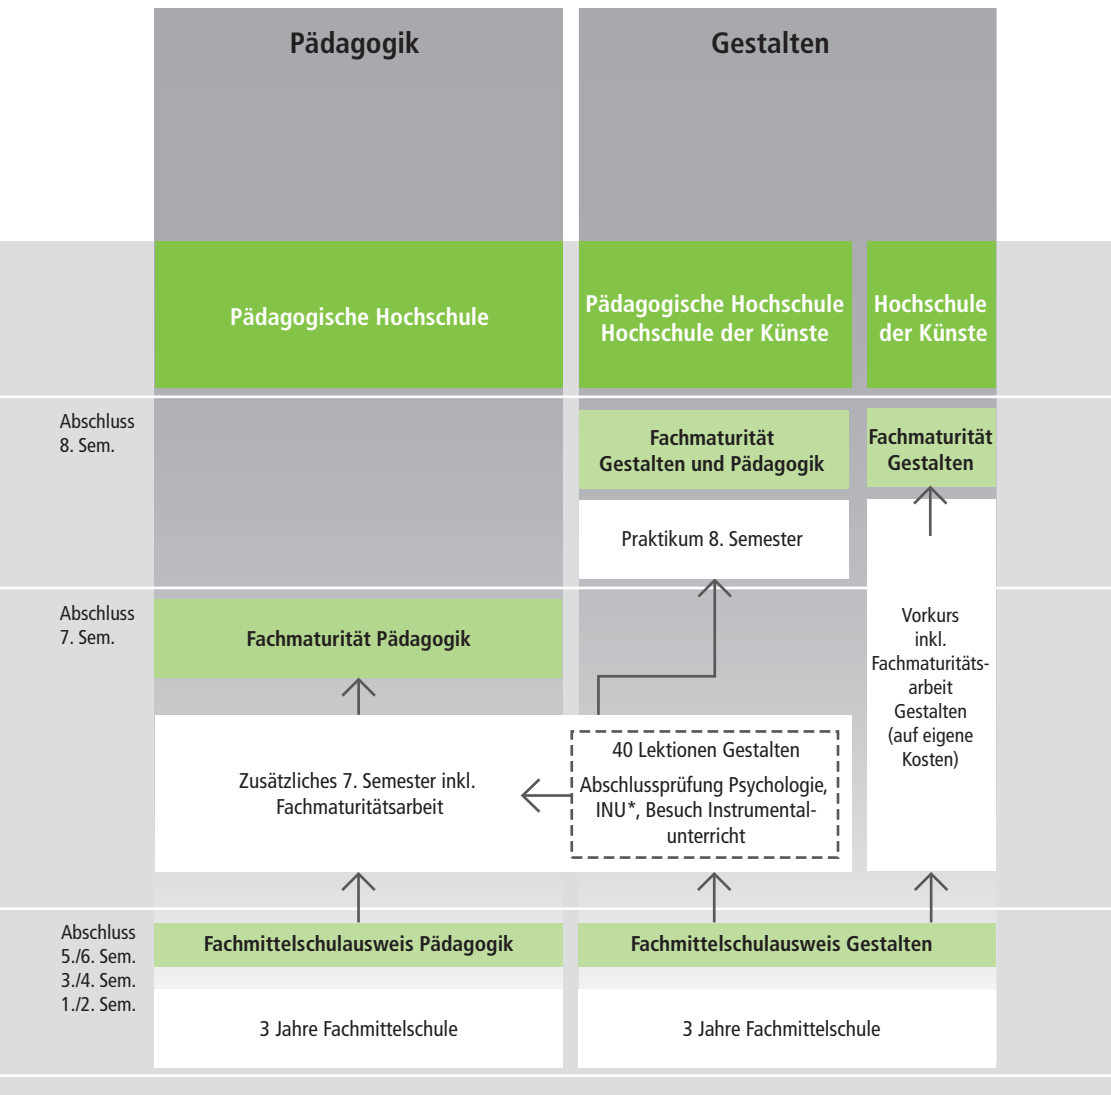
Pädagogik

Gestalten

Pädagogische Hochschule

Pädagogische Hochschule
Hochschule der Künste

Hochschule der Künste

Abschluss
8. Sem.

Fachmaturität Gestalten und Pädagogik

Fachmaturität Gestalten

Praktikum 8. Semester

Abschluss
7. Sem.

Fachmaturität Pädagogik

Vorkurs inkl. Fachmaturitätsarbeit Gestalten (auf eigene Kosten)

Zusätzliches 7. Semester inkl. Fachmaturitätsarbeit

40 Lektionen Gestalten
Abschlussprüfung Psychologie, INU*, Besuch Instrumentalunterricht

Abschluss
5./6. Sem.
3./4. Sem.
1./2. Sem.

Fachmittelschulausweis Pädagogik

Fachmittelschulausweis Gestalten

3 Jahre Fachmittelschule

3 Jahre Fachmittelschule